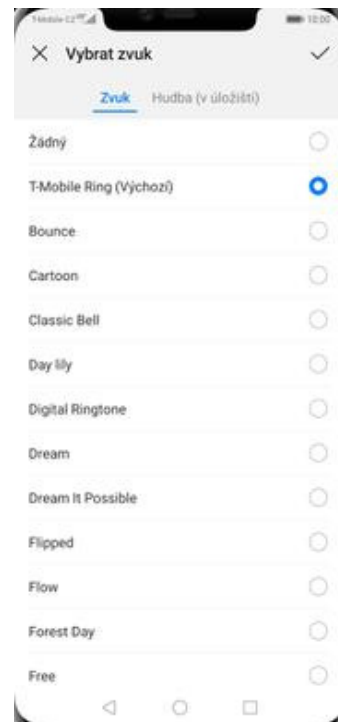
T-Mobile CZ

10:00

Vybrat zvuk

Zvuk

Hudba (v úložišti)

Žádný

T-Mobile Ring (Výchozí)

Bounce

Cartoon

Classic Bell

Day lily

Digital Ringtone

Dream

Dream It Possible

Flipped

Flow

Forest Day

Free